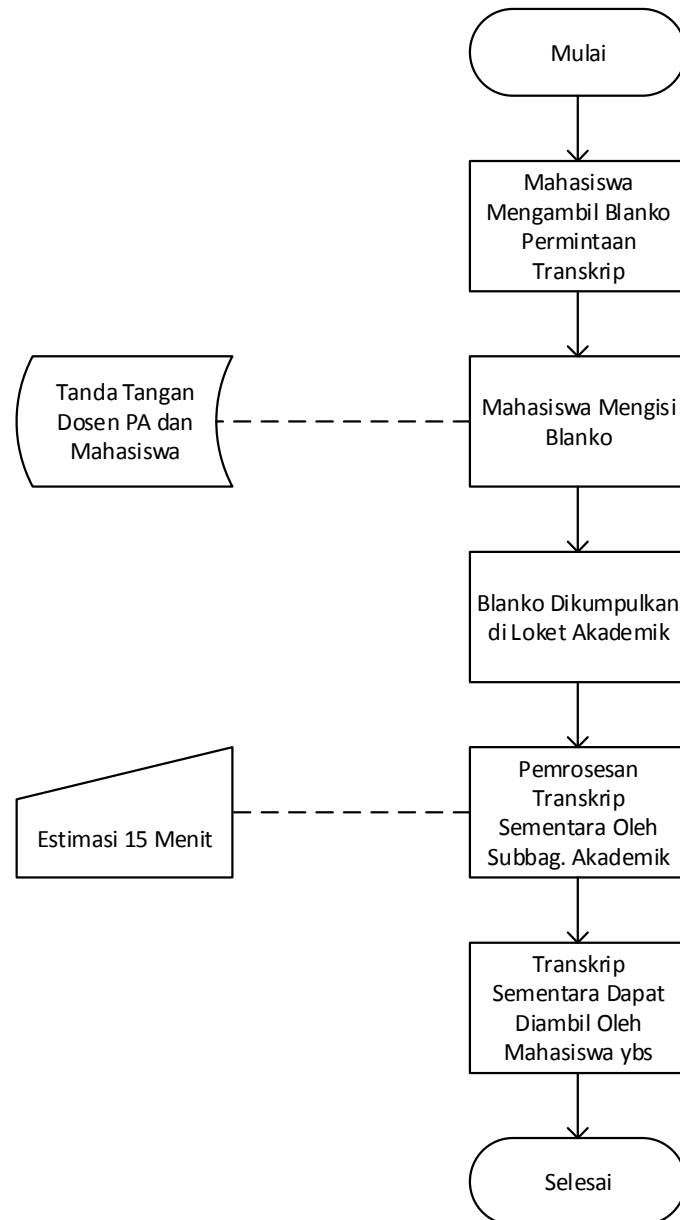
Mulai

Mahasiswa Mengambil Blanko Permintaan Transkrip

Tanda Tangan Dosen PA dan Mahasiswa

Mahasiswa Mengisi Blanko

Blanko Dikumpulkan di Loket Akademik

Estimasi 15 Menit

Pemrosesan Transkrip Sementara Oleh Subbag. Akademik

Transkrip Sementara Dapat Diambil Oleh Mahasiswa ybs

Selesai